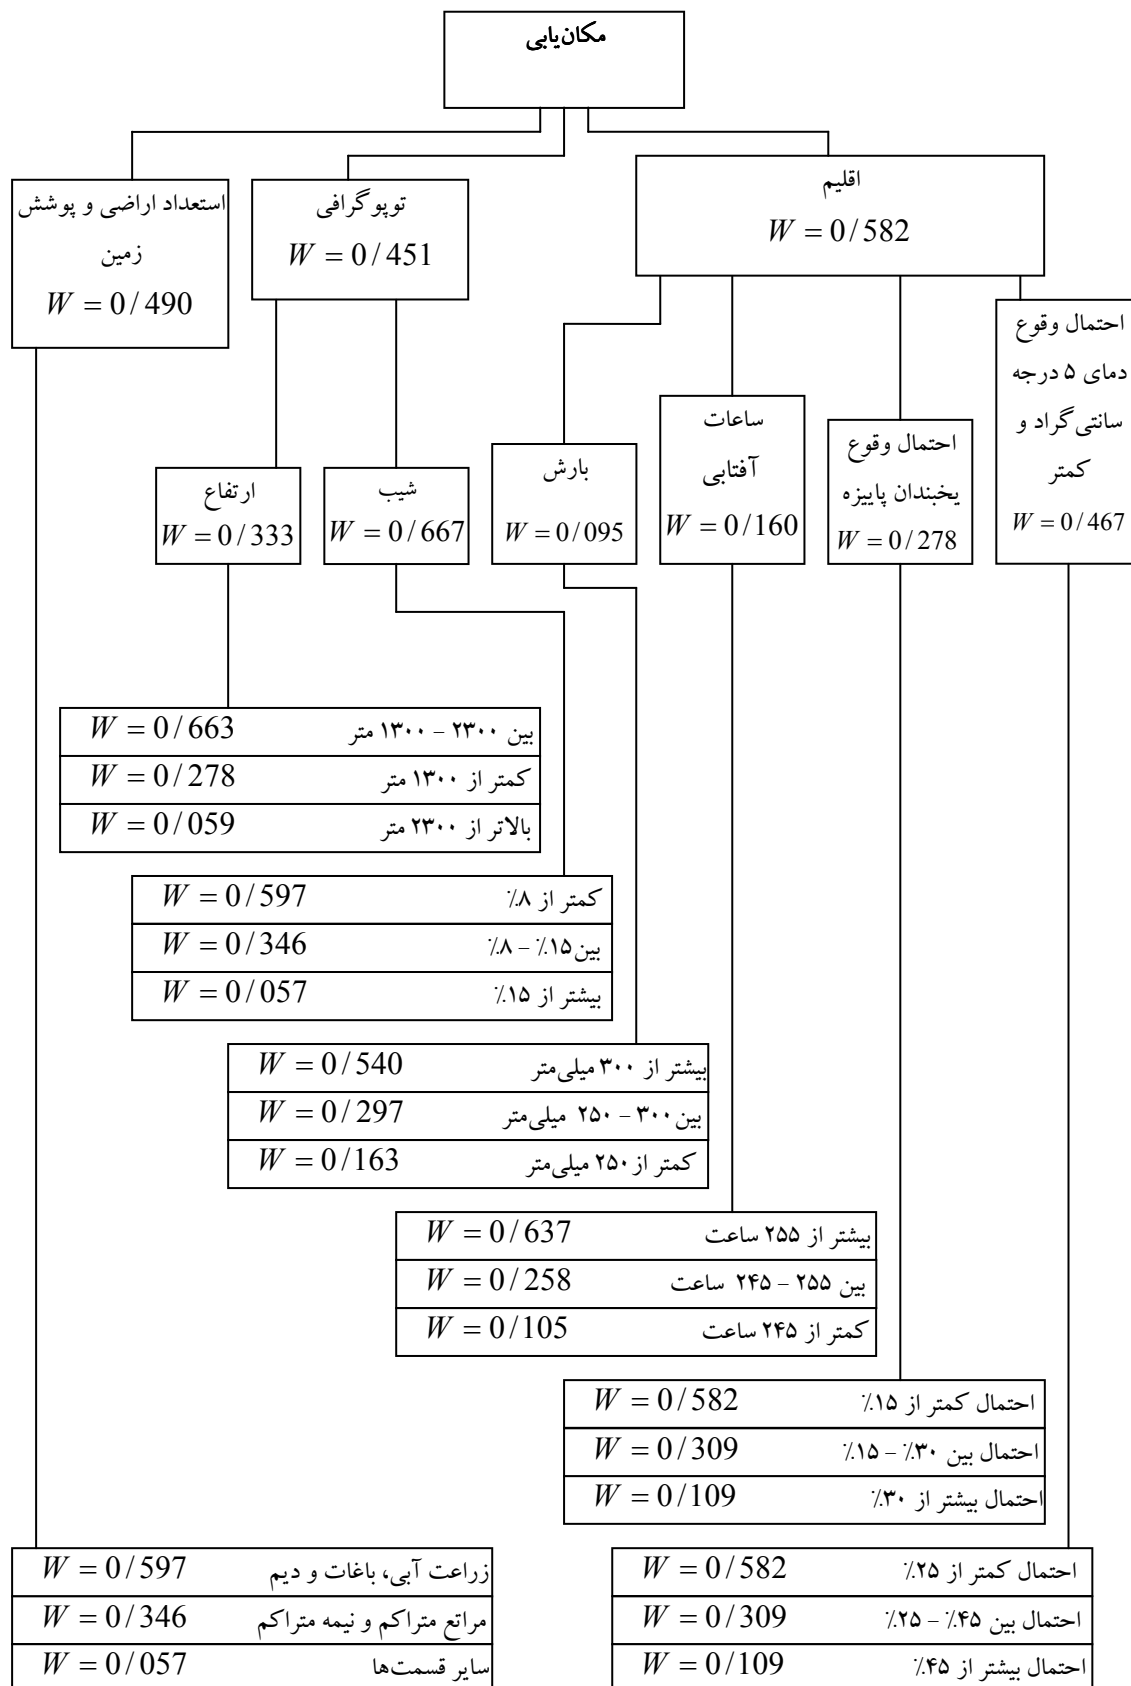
مکان‌یابی

استعداد اراضی و پوشش زمین
$W = 0/490$

توپوگرافی
$W = 0/451$

اقلیم
$W = 0/582$

ارتفاع
$W = 0/333$

شیب
$W = 0/667$

بارش
$W = 0/095$

ساعات آفتابی
$W = 0/160$

احتمال وقوع یخبندان پاییزه
$W = 0/278$

احتمال وقوع دمای ۵ درجه سانتی‌گراد و کمتر
$W = 0/467$

| | |
|---|---|
| بین ۲۳۰۰ - ۱۳۰۰ متر | $W = 0/663$ |
| کمتر از ۱۳۰۰ متر | $W = 0/278$ |
| بالاتر از ۲۳۰۰ متر | $W = 0/059$ |

| | |
|---|---|
| کمتر از ۸٪ | $W = 0/597$ |
| بین۱۵٪ - ۸٪ | $W = 0/346$ |
| بیشتر از ۱۵٪ | $W = 0/057$ |

| | |
|---|---|
| بیشتر از ۳۰۰ میلی‌متر | $W = 0/540$ |
| بین ۳۰۰ - ۲۵۰ میلی‌متر | $W = 0/297$ |
| کمتر از ۲۵۰ میلی‌متر | $W = 0/163$ |

| | |
|---|---|
| بیشتر از ۲۵۵ ساعت | $W = 0/637$ |
| بین ۲۵۵ - ۲۴۵ ساعت | $W = 0/258$ |
| کمتر از ۲۴۵ ساعت | $W = 0/105$ |

| | |
|---|---|
| احتمال کمتر از ۱۵٪ | $W = 0/582$ |
| احتمال بین ۳۰٪ - ۱۵٪ | $W = 0/309$ |
| احتمال بیشتر از ۳۰٪ | $W = 0/109$ |

| | |
|---|---|
| زراعت آبی، باغات و دیم | $W = 0/597$ |
| مراتع متراکم و نیمه متراکم | $W = 0/346$ |
| سایر قسمت‌ها | $W = 0/057$ |

| | |
|---|---|
| احتمال کمتر از ۲۵٪ | $W = 0/582$ |
| احتمال بین ۴۵٪ - ۲۵٪ | $W = 0/309$ |
| احتمال بیشتر از ۴۵٪ | $W = 0/109$ |